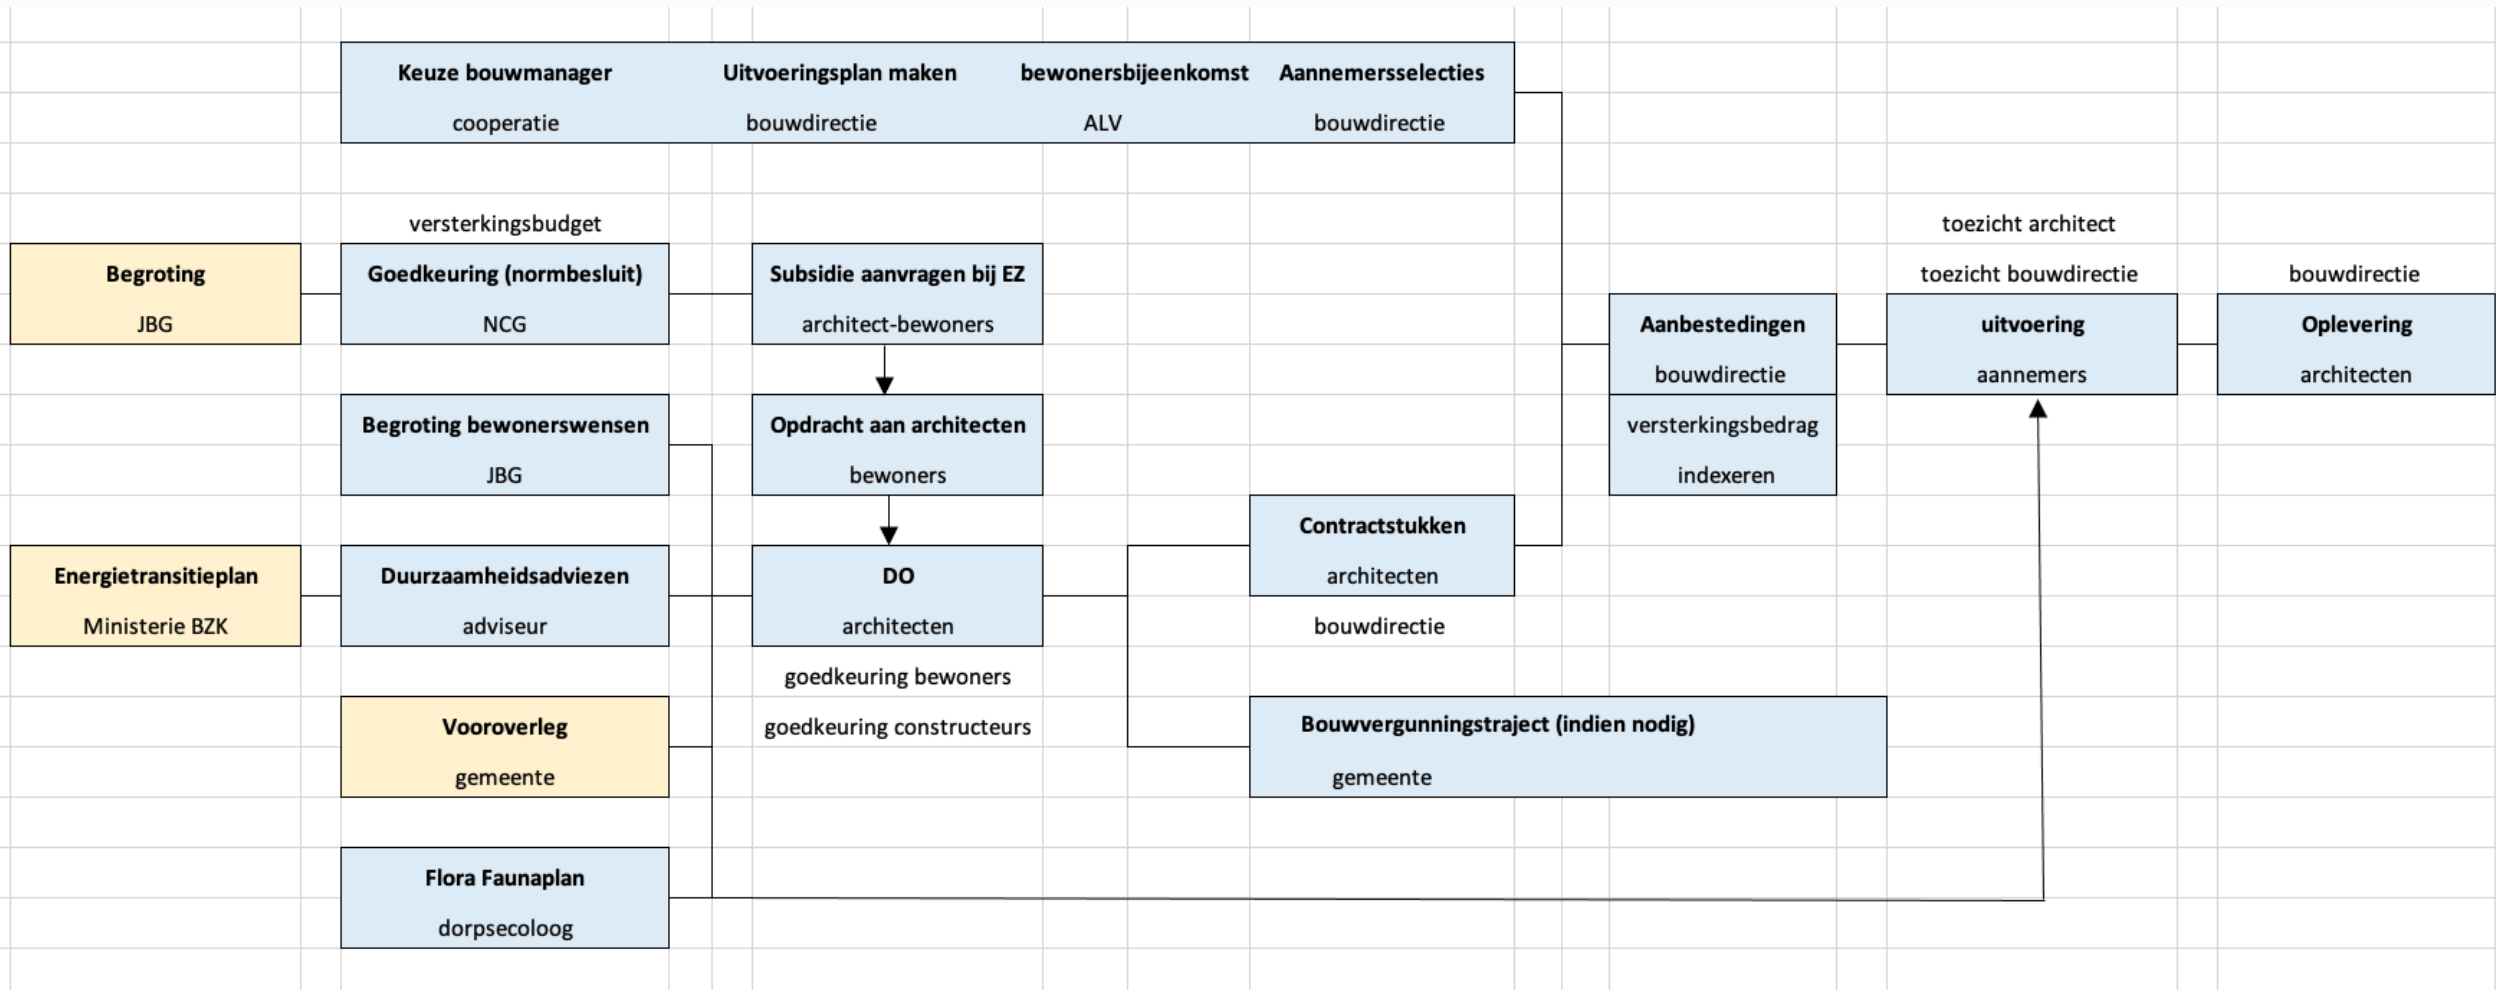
Keuze bouwmanager
cooperatie

Uitvoeringsplan maken
bouwdirectie

bewonersbijeenkomst
ALV

Aannemersselecties
bouwdirectie

versterkingsbudget

Begroting
JBG

Goedkeuring (normbesluit)
NCG

Subsidie aanvragen bij EZ
architect-bewoners

toezicht architect
toezicht bouwdirectie

bouwdirectie

Aanbestedingen
bouwdirectie

uitvoering
aannemers

Oplevering
architecten

Begroting bewonerswensen
JBG

Opdracht aan architecten
bewoners

versterkingsbedrag
indexeren

Contractstukken
architecten
bouwdirectie

Energietransitieplan
Ministerie BZK

Duurzaamheidsadviezen
adviseur

DO
architecten
goedkeuring bewoners
goedkeuring constructeurs

Vooroverleg
gemeente

Bouwvergunningstraject (indien nodig)
gemeente

Flora Faunaplan
dorpsecoloog